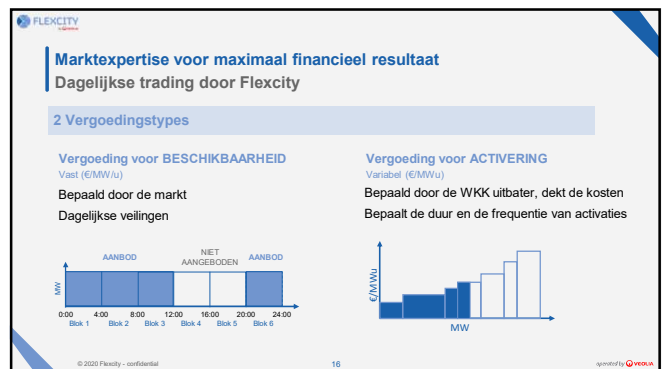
FLEXCITY

Marktexpertise voor maximaal financieel resultaat
Dagelijkse trading door Flexcity

2 Vergoedingstypes

Vergoeding voor BESCHIKBAARHEID
Vast (€/MW/u)

Bepaald door de markt

Dagelijkse veilingen

AANBOD

NIET AANGEBODEN

AANBOD

MW

0:00 4:00 8:00 12:00 16:00 20:00 24:00

Blok 1 Blok 2 Blok 3 Blok 4 Blok 5 Blok 6

Vergoeding voor ACTIVERING
Variabel (€/MWu)

Bepaald door de WKK uitbater, dekt de kosten

Bepaalt de duur en de frequentie van activaties

€/MWu

MW

© 2020 Flexcity – confidential

16

operated by VEOLIA